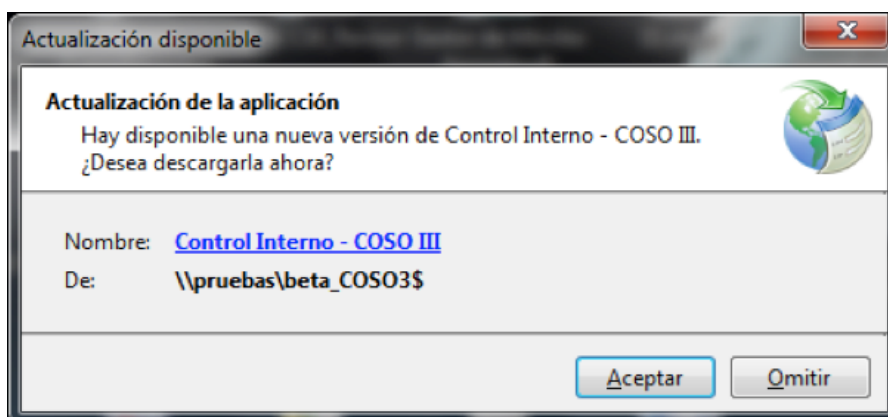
Actualización disponible

X

Actualización de la aplicación

Hay disponible una nueva versión de Control Interno - COSO III. ¿Desea descargarla ahora?

Nombre: Control Interno - COSO III

De: \\pruebas\beta_COSO3$

Aceptar

Omitir